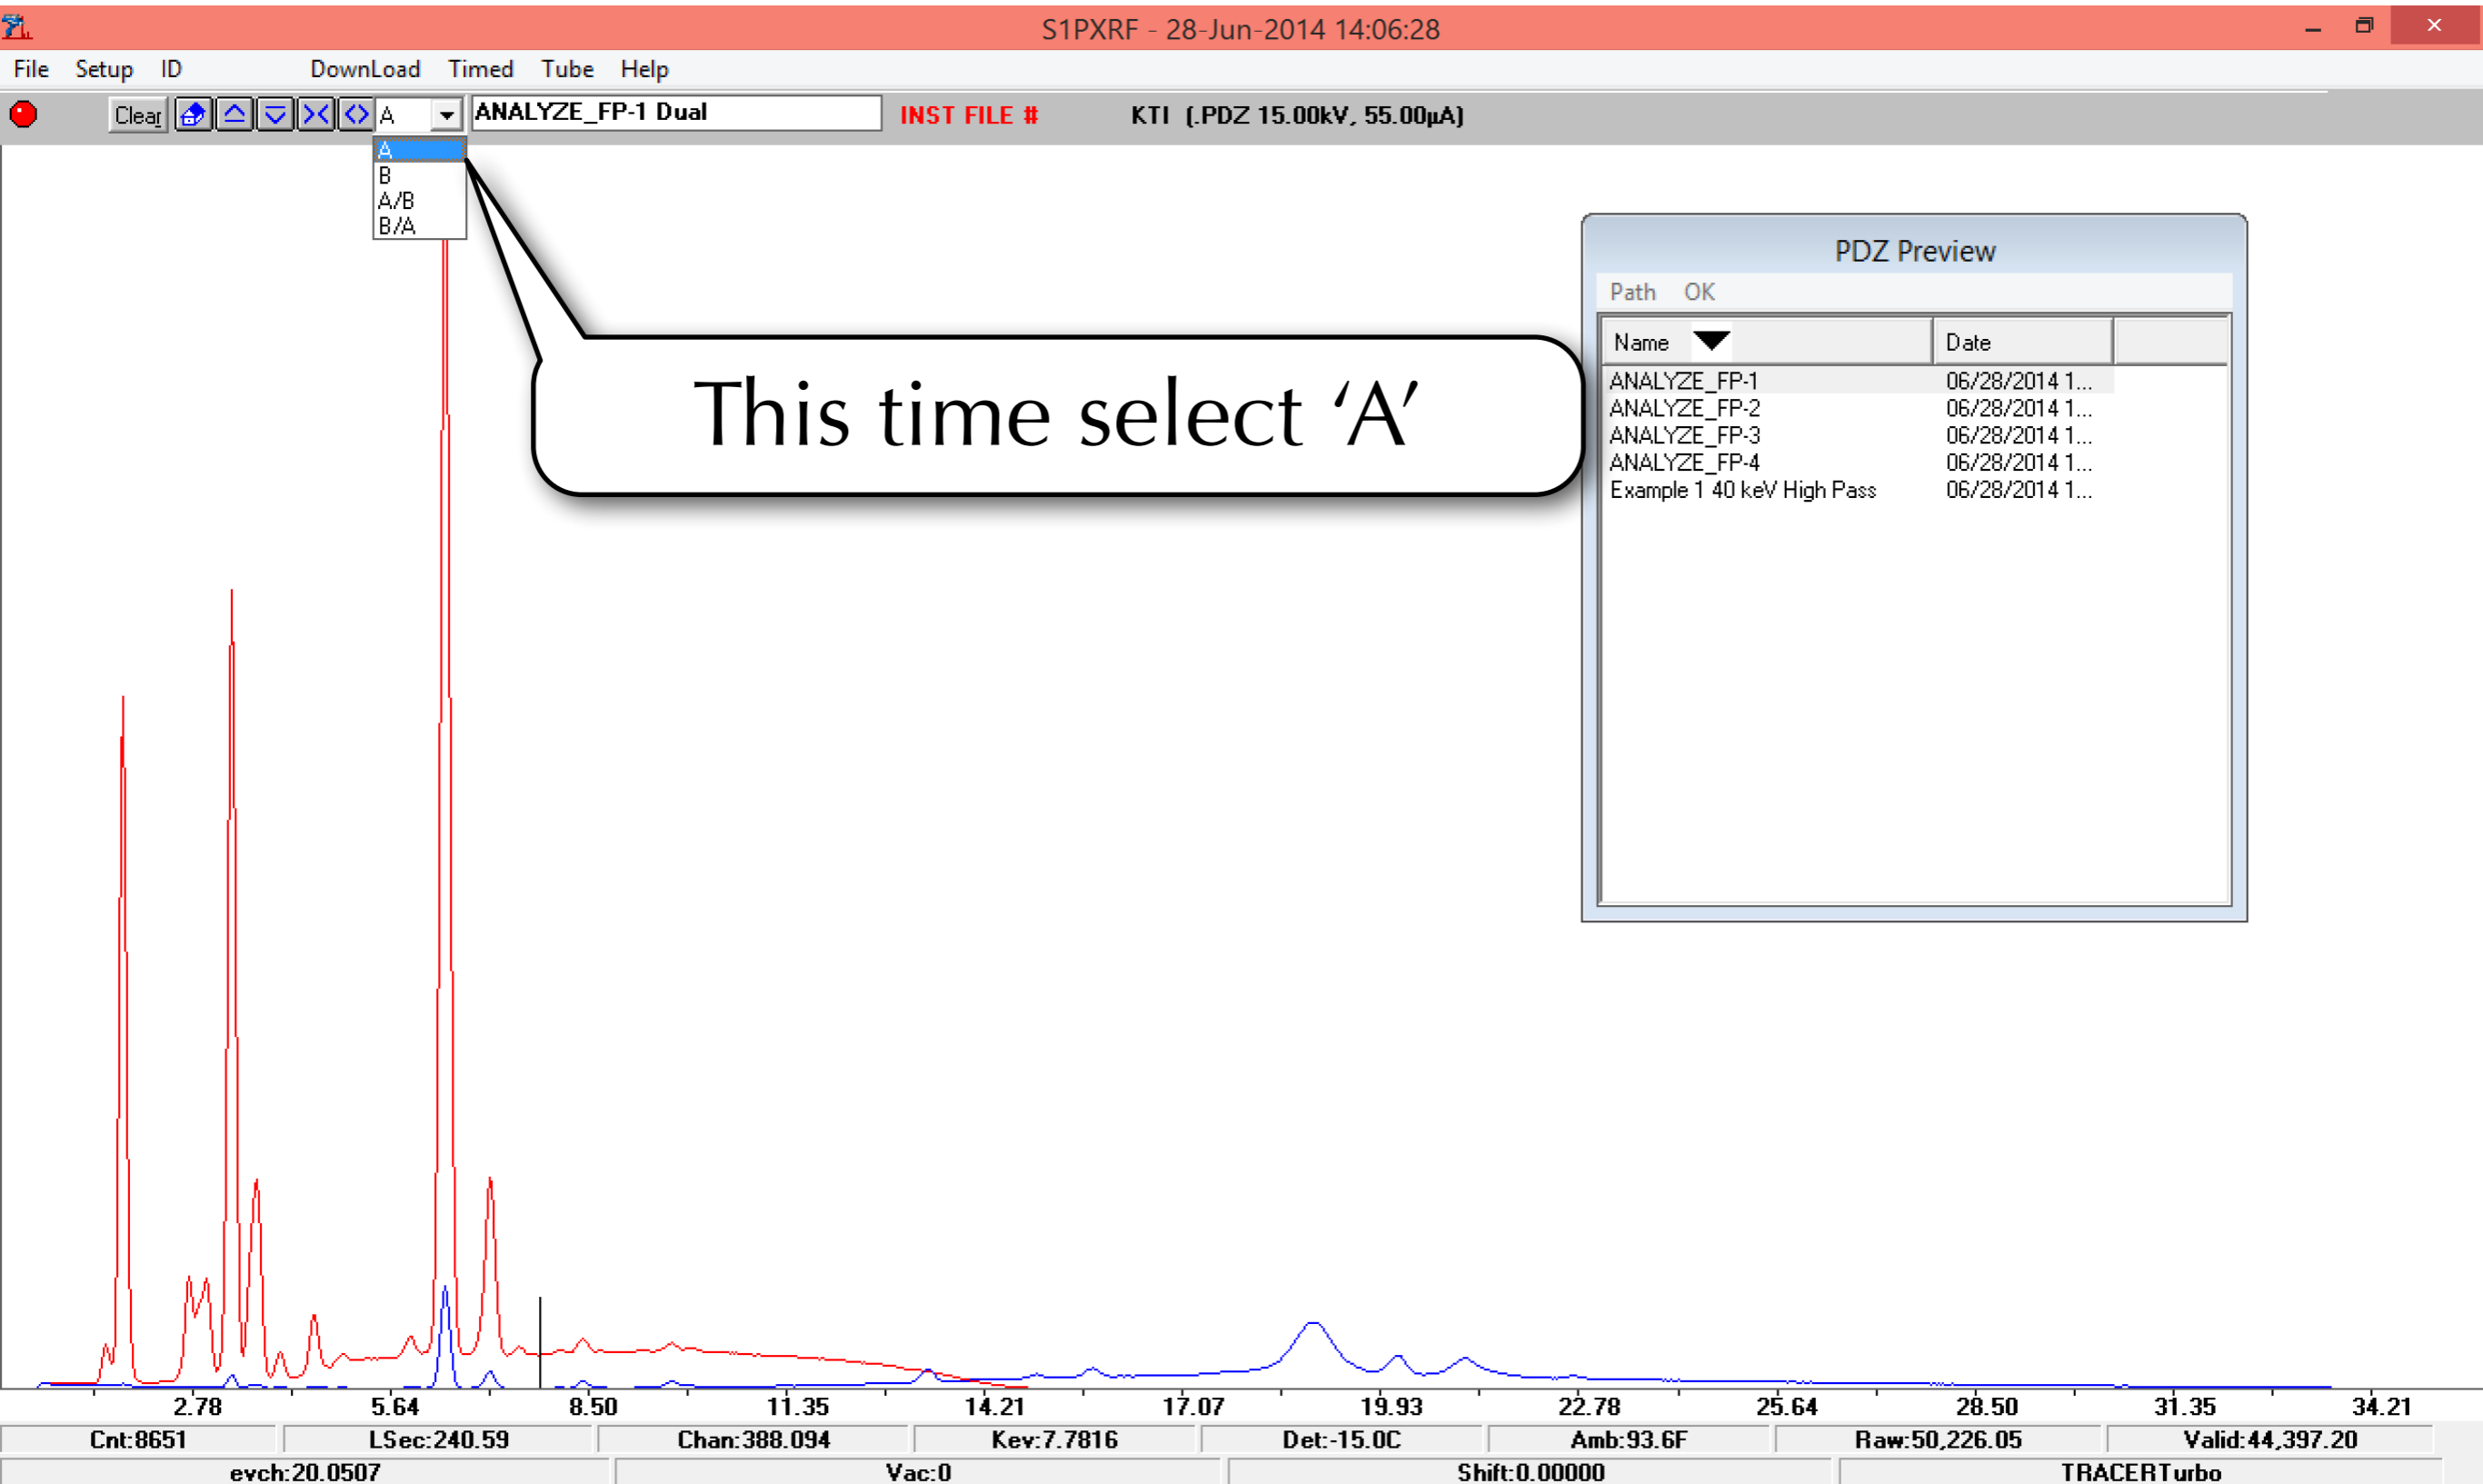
S1PXRF - 28-Jun-2014 14:06:28

File Setup ID DownLoad Timed Tube Help

Clear A ANALYZE_FP-1 Dual INST FILE # KTI (.PDZ 15.00kV, 55.00µA)

A
B
A/B
B/A

This time select ‘A’

PDZ Preview

Path OK

| Name | Date |
|---|---|
| ANALYZE_FP-1 | 06/28/2014 1... |
| ANALYZE_FP-2 | 06/28/2014 1... |
| ANALYZE_FP-3 | 06/28/2014 1... |
| ANALYZE_FP-4 | 06/28/2014 1... |
| Example 1 40 keV High Pass | 06/28/2014 1... |

2.78 5.64 8.50 11.35 14.21 17.07 19.93 22.78 25.64 28.50 31.35 34.21

Cnt:8651 LSec:240.59 Chan:388.094 Kev:7.7816 Det:-15.0C Amb:93.6F Raw:50,226.05 Valid:44,397.20

evch:20.0507 Vac:0 Shift:0.00000 TRACERTurbo